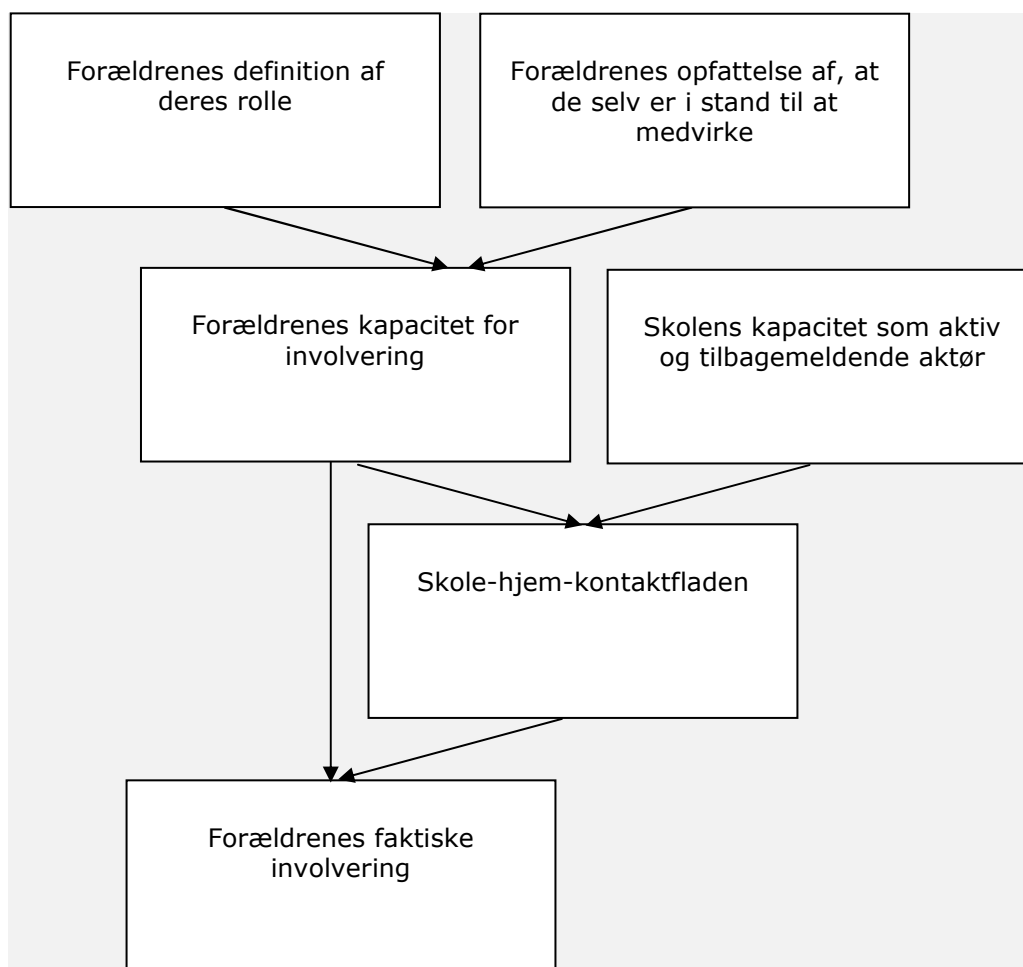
Forældrenes definition af deres rolle

Forældrenes opfattelse af, at de selv er i stand til at medvirke

Forældrenes kapacitet for involvering

Skolens kapacitet som aktiv og tilbagemeldende aktør

Skole-hjem-kontaktfladen

Forældrenes faktiske involvering